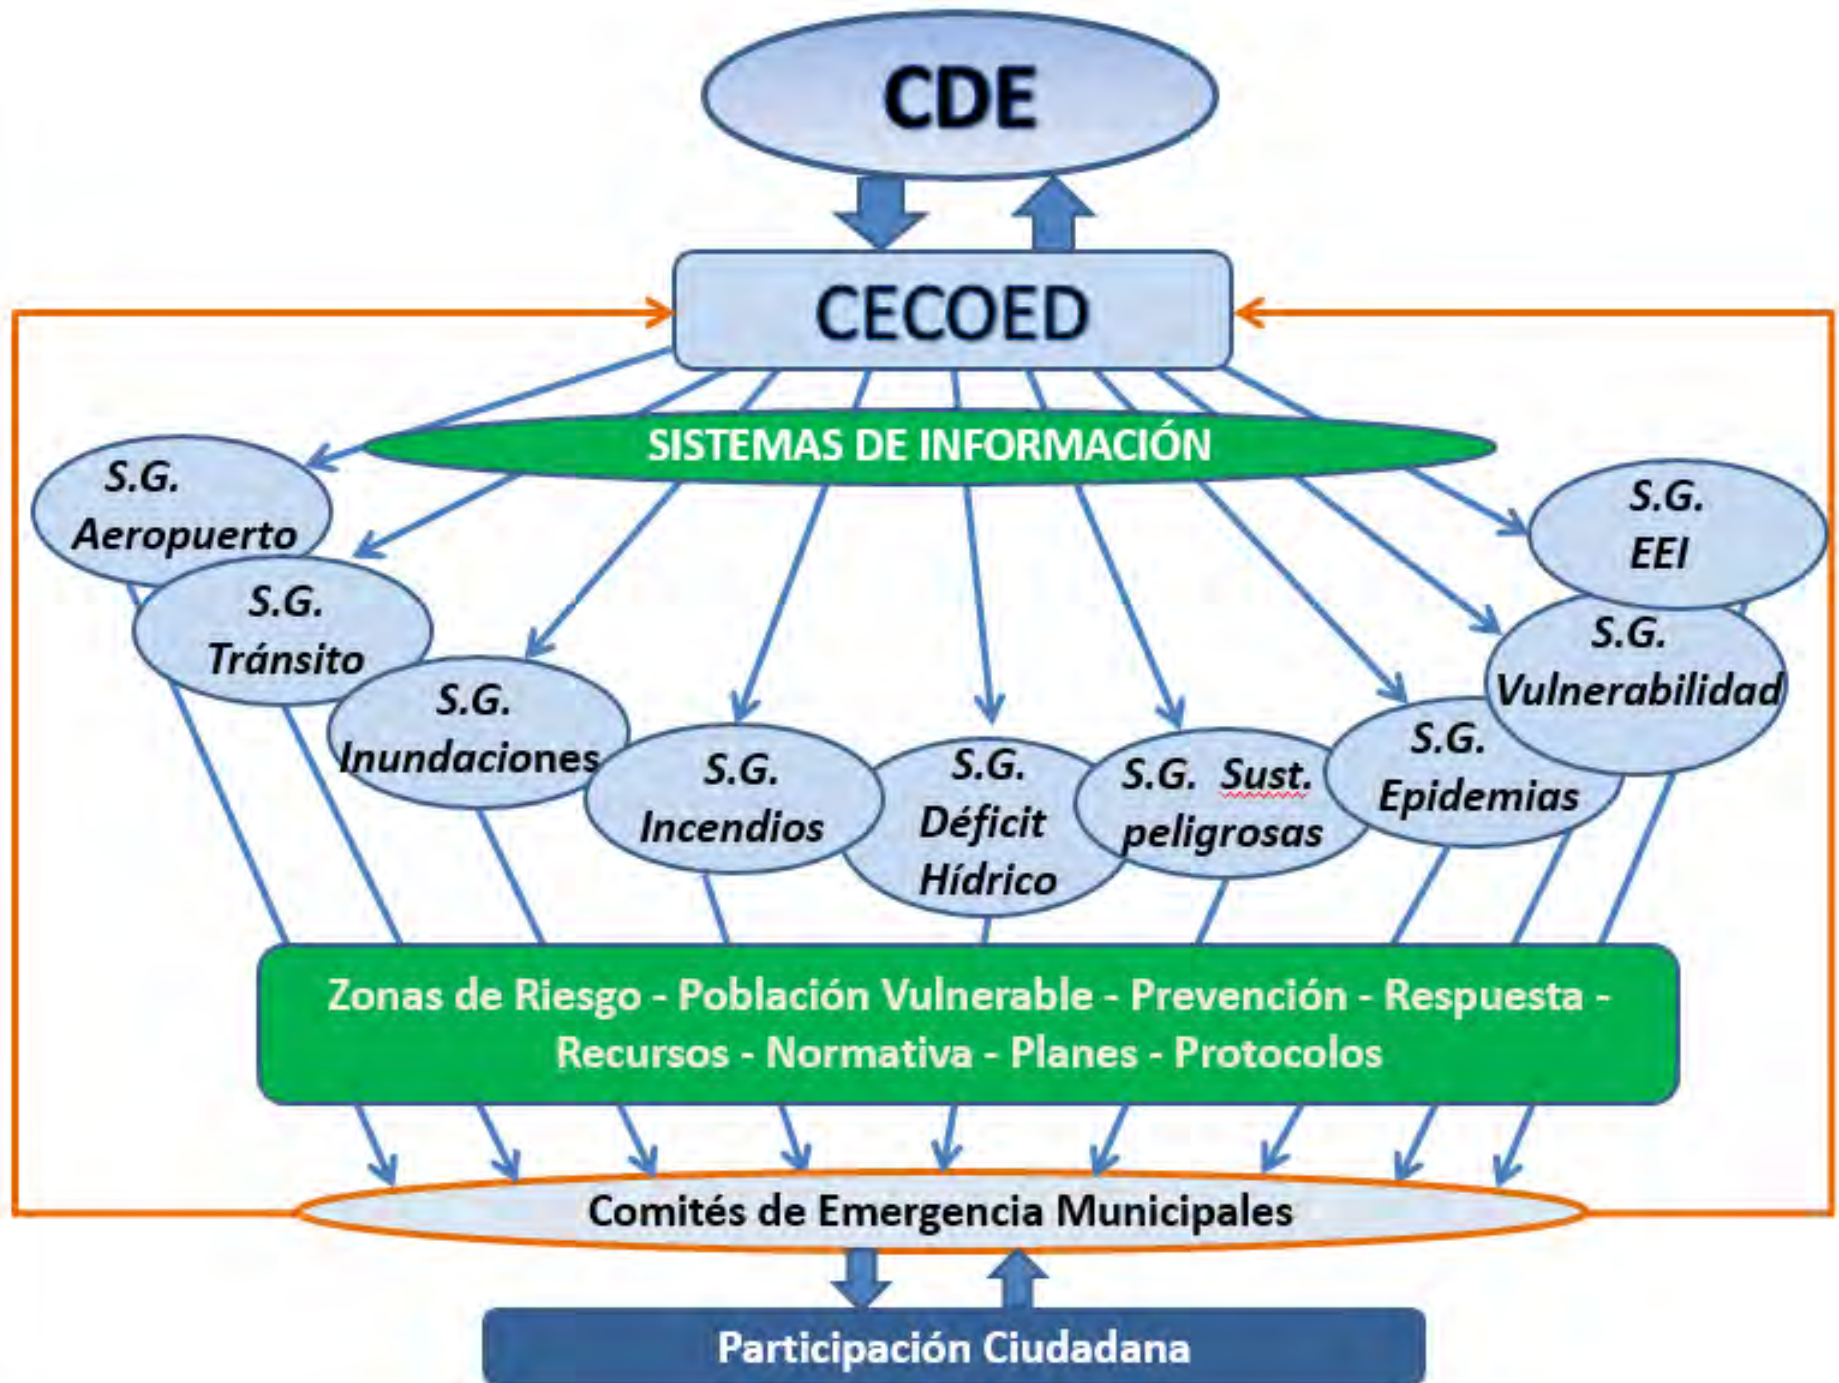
CDE

CECOED

SISTEMAS DE INFORMACIÓN

S.G. Aeropuerto

S.G. Tránsito

S.G. Inundaciones

S.G. Incendios

S.G. Déficit Hídrico

S.G. Sust. peligrosas

S.G. Epidemias

S.G. Vulnerabilidad

S.G. EEI

Zonas de Riesgo - Población Vulnerable - Prevención - Respuesta - Recursos - Normativa - Planes - Protocolos

Comités de Emergencia Municipales

Participación Ciudadana